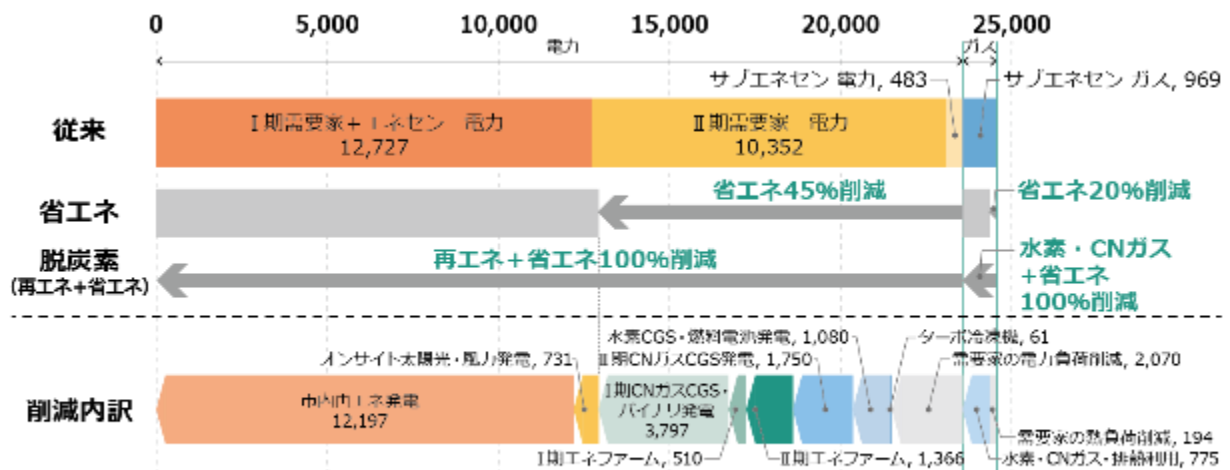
0 5,000 10,000 15,000 20,000 25,000

電力

ガス

サブエネセン 電力, 483

サブエネセン ガス, 969

従来

Ⅰ期需要家＋エネセン 電力
12,727

Ⅱ期需要家 電力
10,352

省エネ

省エネ45%削減

省エネ20%削減

脱炭素
(再エネ+省エネ)

再エネ＋省エネ100%削減

水素・CNガス
＋省エネ
100%削減

削減内訳

水素CGS・燃料電池発電, 1,080

ターボ冷凍機, 61

オンサイト太陽光・風力発電, 731

Ⅱ期CNガスCGS発電, 1,750

需要家の電力負荷削減, 2,070

市内再エネ発電
12,197

Ⅰ期CNガスCGS・バイナリ発電
3,797

Ⅰ期エネファーム, 510

Ⅱ期エネファーム, 1,366

需要家の熱負荷削減, 194

水素・CNガス・排熱利用, 775